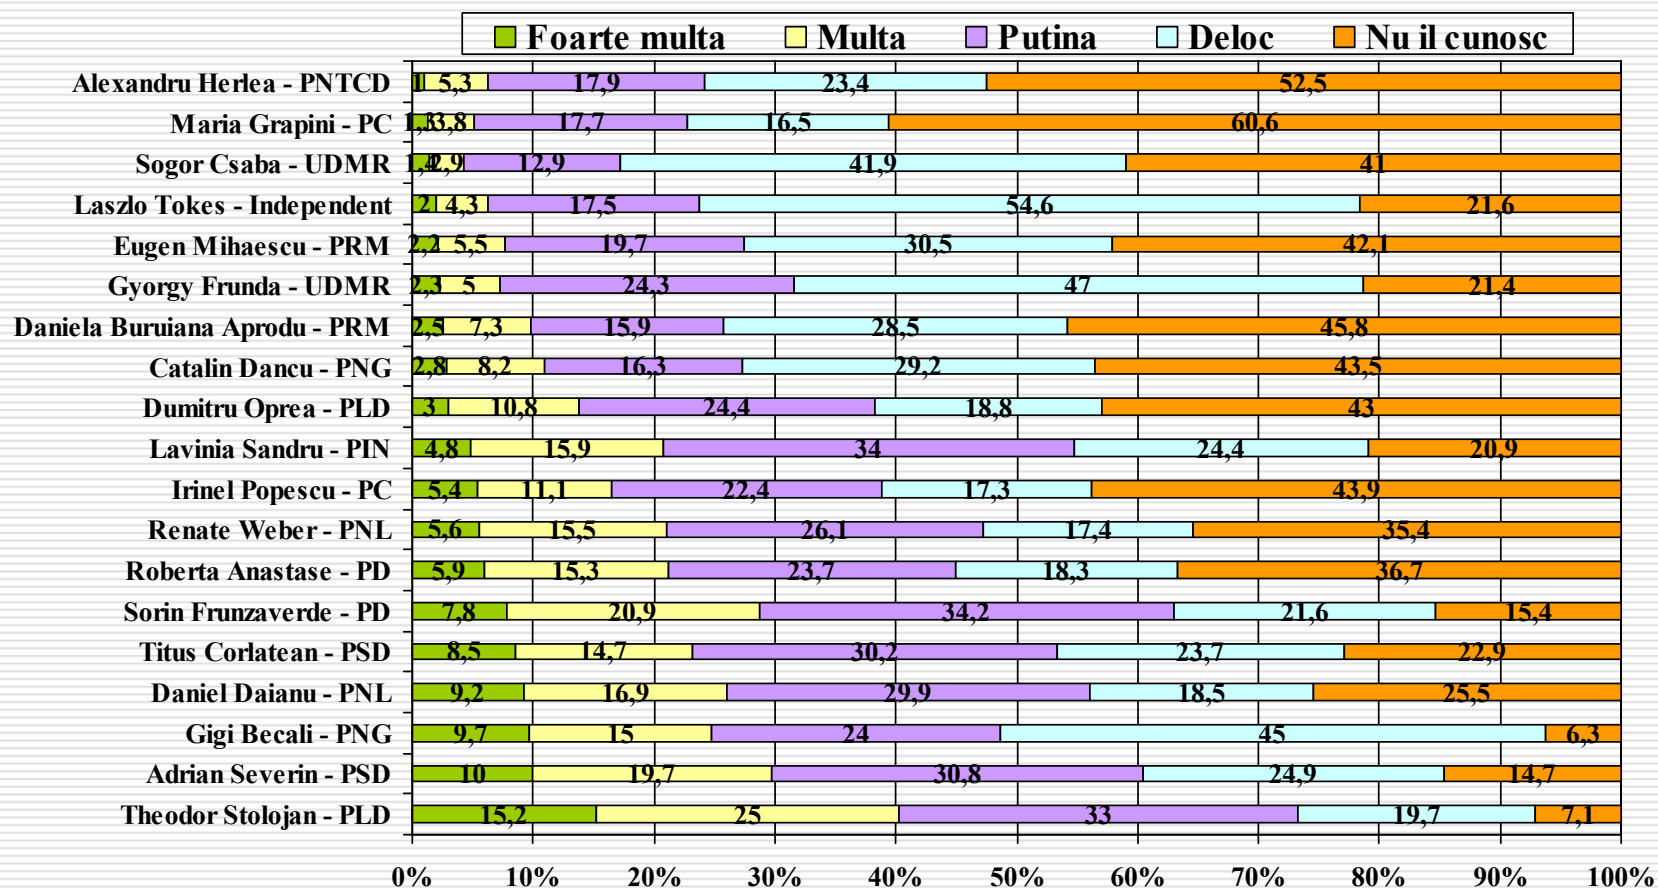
Foarte multa Multa Putina Deloc Nu il cunosc

| | Foarte multa | Multa | Putina | Deloc | Nu il cunosc |
|---|---|---|---|---|---|
| Alexandru Herlea - PNTCD | 1 | 5,3 | 17,9 | 23,4 | 52,5 |
| Maria Grapini - PC | 1,3 | 3,8 | 17,7 | 16,5 | 60,6 |
| Sogor Csaba - UDMR | 1,4 | 2,9 | 12,9 | 41,9 | 41 |
| Laszlo Tokes - Independent | 2 | 4,3 | 17,5 | 54,6 | 21,6 |
| Eugen Mihaescu - PRM | 2,2 | 5,5 | 19,7 | 30,5 | 42,1 |
| Gyorgy Frunda - UDMR | 2,3 | 5 | 24,3 | 47 | 21,4 |
| Daniela Buruiana Aprodu - PRM | 2,5 | 7,3 | 15,9 | 28,5 | 45,8 |
| Catalin Dancu - PNG | 2,8 | 8,2 | 16,3 | 29,2 | 43,5 |
| Dumitru Oprea - PLD | 3 | 10,8 | 24,4 | 18,8 | 43 |
| Lavinia Sandru - PIN | 4,8 | 15,9 | 34 | 24,4 | 20,9 |
| Irinel Popescu - PC | 5,4 | 11,1 | 22,4 | 17,3 | 43,9 |
| Renate Weber - PNL | 5,6 | 15,5 | 26,1 | 17,4 | 35,4 |
| Roberta Anastase - PD | 5,9 | 15,3 | 23,7 | 18,3 | 36,7 |
| Sorin Frunzaverde - PD | 7,8 | 20,9 | 34,2 | 21,6 | 15,4 |
| Titus Corlatean - PSD | 8,5 | 14,7 | 30,2 | 23,7 | 22,9 |
| Daniel Daianu - PNL | 9,2 | 16,9 | 29,9 | 18,5 | 25,5 |
| Gigi Becali - PNG | 9,7 | 15 | 24 | 45 | 6,3 |
| Adrian Severin - PSD | 10 | 19,7 | 30,8 | 24,9 | 14,7 |
| Theodor Stolojan - PLD | 15,2 | 25 | 33 | 19,7 | 7,1 |

0% 10% 20% 30% 40% 50% 60% 70% 80% 90% 100%